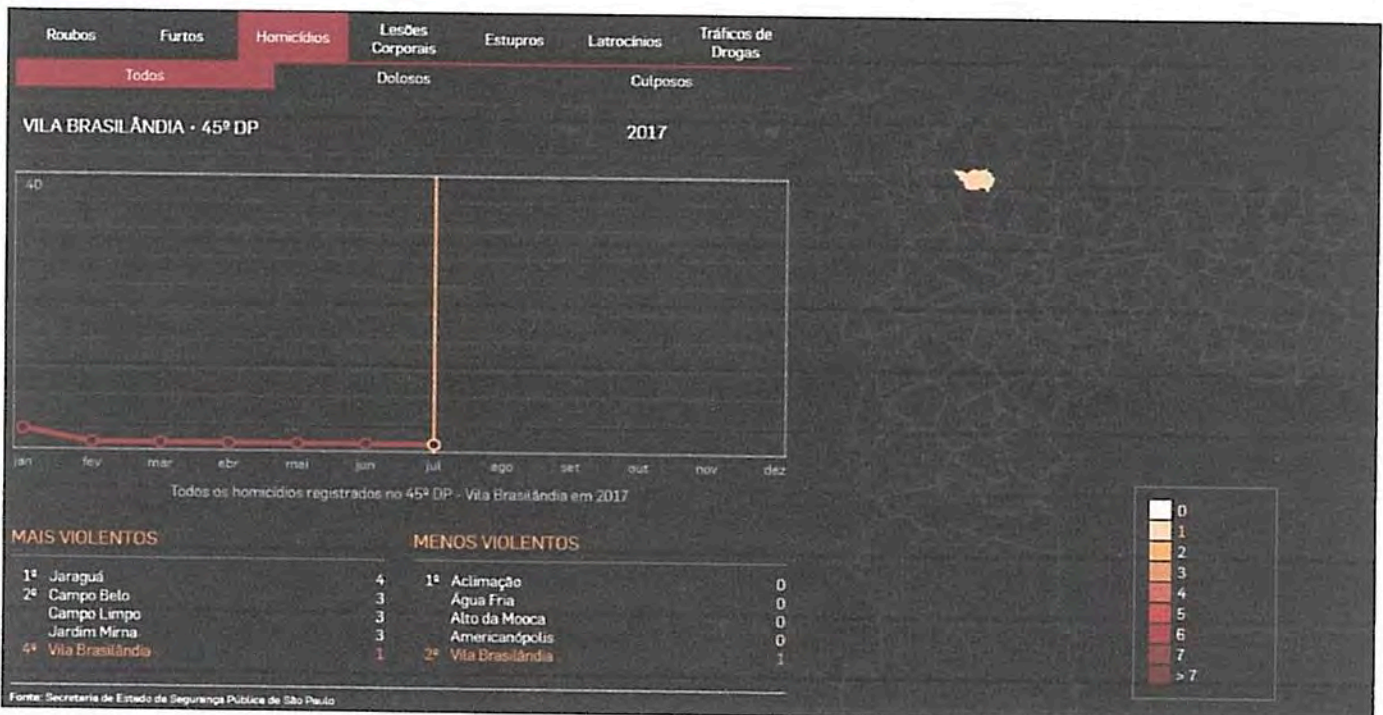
Roubos | Furtos | Homicídios | Lesões Corporais | Estupros | Latrocínios | Tráficos de Drogas

Todos | Dolosos | Culposos

VILA BRASILÂNDIA · 45º DP

2017

40

jan fev mar abr mai jun jul ago set out nov dez

Todos os homicídios registrados no 45º DP - Vila Brasilândia em 2017

MAIS VIOLENTOS

| | | |
|---|---|---|
| 1º | Jaraguá | 4 |
| 2º | Campo Belo | 3 |
| | Campo Limpo | 3 |
| | Jardim Mirna | 3 |
| 4º | Vila Brasilândia | 1 |

MENOS VIOLENTOS

| | | |
|---|---|---|
| 1º | Aclimação | 0 |
| | Água Fria | 0 |
| | Alto da Mooca | 0 |
| | Americanópolis | 0 |
| 2º | Vila Brasilândia | 1 |

0
1
2
3
4
5
6
7
> 7

Fonte: Secretaria de Estado de Segurança Pública de São Paulo